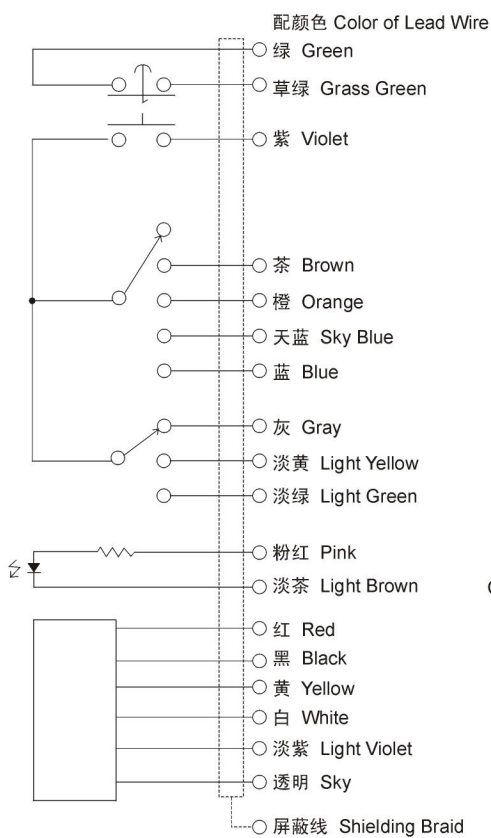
配颜色 Color of Lead Wire
绿 Green
草绿 Grass Green
紫 Violet
茶 Brown
橙 Orange
天蓝 Sky Blue
蓝 Blue
灰 Gray
淡黄 Light Yellow
淡绿 Light Green
粉红 Pink
淡茶 Light Brown
红 Red
黑 Black
黄 Yellow
白 White
淡紫 Light Violet
透明 Sky
屏蔽线 Shielding Braid